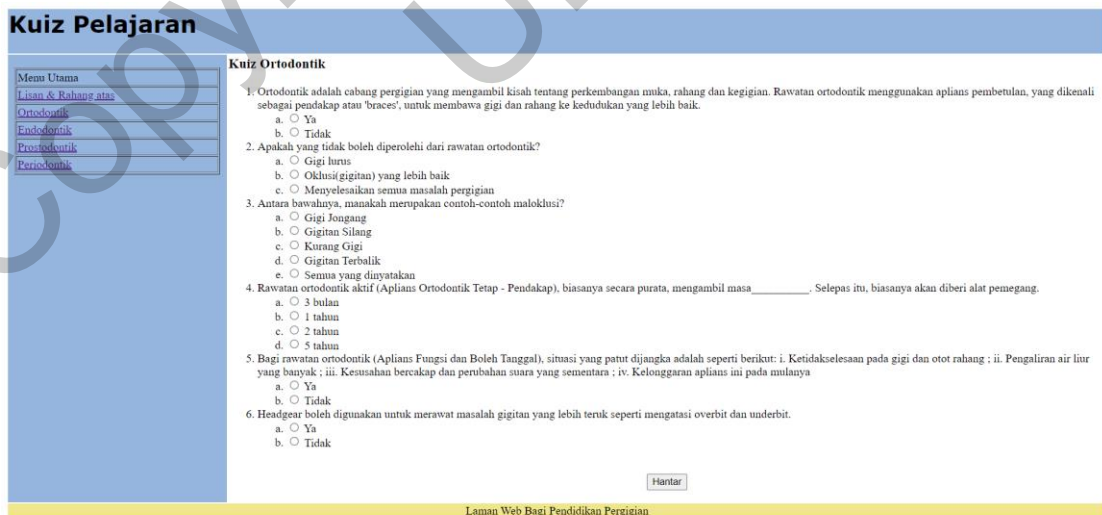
Kuiz Pelajaran

Menu Utama
Lisan & Rahang atas
Ortodontik
Endodontik
Prostodontik
Periodontik

Kuiz Ortodontik

1. Ortodontik adalah cabang pergigian yang mengambil kisah tentang perkembangan muka, rahang dan kegigian. Rawatan ortodontik menggunakan aplians pembetulan, yang dikenali sebagai pendakap atau 'braces', untuk membawa gigi dan rahang ke kedudukan yang lebih baik.
a. Ya
b. Tidak
2. Apakah yang tidak boleh diperolehi dari rawatan ortodontik?
a. Gigi lurus
b. Oklusi(gigitan) yang lebih baik
c. Menyelesaikan semua masalah pergigian
3. Antara bawahnya, manakah merupakan contoh-contoh maloklusi?
a. Gigi Jongang
b. Gigitan Silang
c. Kurang Gigi
d. Gigitan Terbalik
e. Semua yang dinyatakan
4. Rawatan ortodontik aktif (Aplians Ortodontik Tetap - Pendakap), biasanya secara purata, mengambil masa__________. Selepas itu, biasanya akan diberi alat pemegang.
a. 3 bulan
b. 1 tahun
c. 2 tahun
d. 5 tahun
5. Bagi rawatan ortodontik (Aplians Fungsi dan Boleh Tanggal), situasi yang patut dijangka adalah seperti berikut: i. Ketidakselesaan pada gigi dan otot rahang ; ii. Pengaliran air liur yang banyak ; iii. Kesusahan bercakap dan perubahan suara yang sementara ; iv. Kelonggaran aplians ini pada mulanya
a. Ya
b. Tidak
6. Headgear boleh digunakan untuk merawat masalah gigitan yang lebih teruk seperti mengatasi overbit dan underbit.
a. Ya
b. Tidak

Hantar

Laman Web Bagi Pendidikan Pergigian